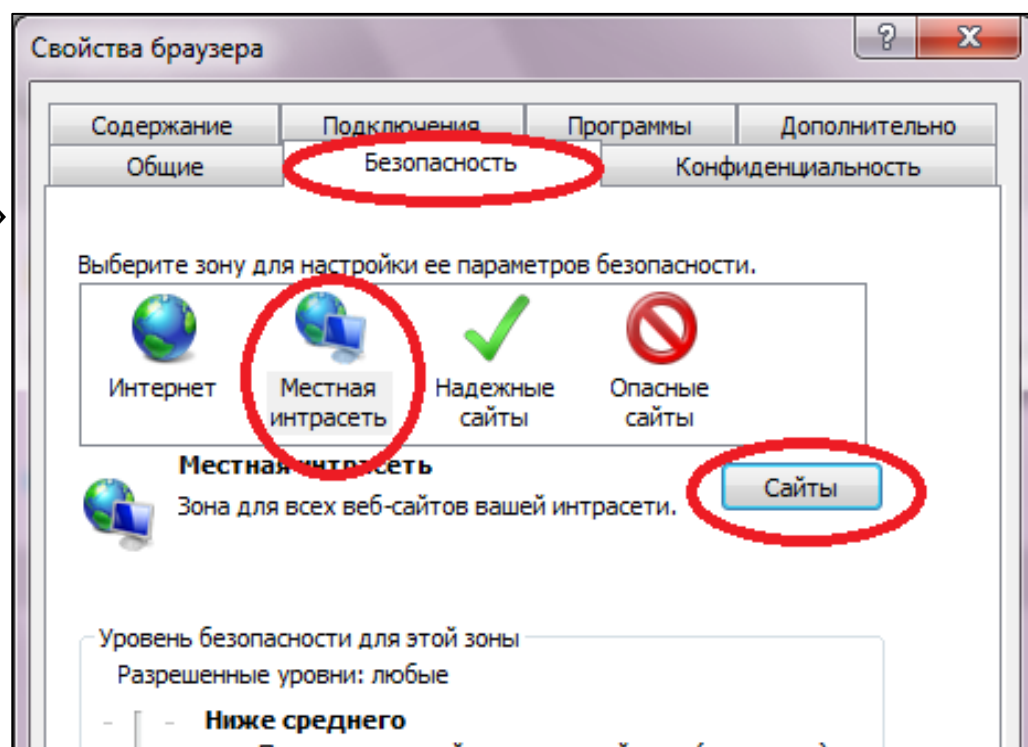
Свойства браузера

? X

Содержание | Подключения | Программы | Дополнительно

Общие | Безопасность | Конфиденциальность

Выберите зону для настройки ее параметров безопасности.

Интернет

Местная интрасеть

Надежные сайты

Опасные сайты

Местная интрасеть

Зона для всех веб-сайтов вашей интрасети.

Сайты

Уровень безопасности для этой зоны

Разрешенные уровни: любые

Ниже среднего

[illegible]